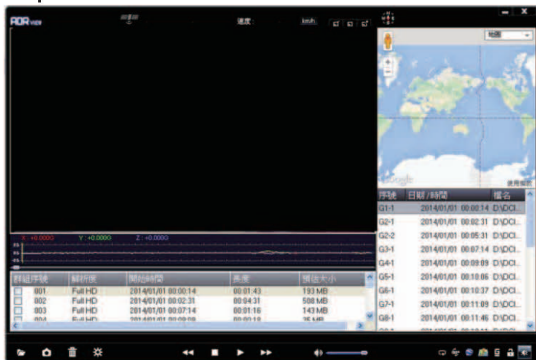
ADR viewer
速度 km/h
地圖
X : +0.0000 Y : +0.0000 Z : +0.0000

| 群組序號 | 解析度 | 開始時間 | 長度 | 檔案大小 |
|---|---|---|---|---|
| 001 | Full HD | 2014/01/01 00:00:14 | 00:01:43 | 193 MB |
| 002 | Full HD | 2014/01/01 00:02:31 | 00:04:31 | 508 MB |
| 003 | Full HD | 2014/01/01 00:07:14 | 00:01:16 | 143 MB |
| 004 | Full HD | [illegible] | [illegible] | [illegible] |

| 序號 | 日期/時間 | 檔名 |
|---|---|---|
| G1-1 | 2014/01/01 00:00:14 | D:\DCI... |
| G2-1 | 2014/01/01 00:02:31 | D:\DCI... |
| G2-2 | 2014/01/01 00:05:31 | D:\DCI... |
| G3-1 | 2014/01/01 00:07:14 | D:\DCI... |
| G4-1 | 2014/01/01 00:08:89 | D:\DCI... |
| G5-1 | 2014/01/01 00:10:06 | D:\DCI... |
| G6-1 | 2014/01/01 00:10:37 | D:\DCI... |
| G7-1 | 2014/01/01 00:11:09 | D:\DCI... |
| G8-1 | 2014/01/01 00:11:46 | D:\DCI... |

Google 使用條款